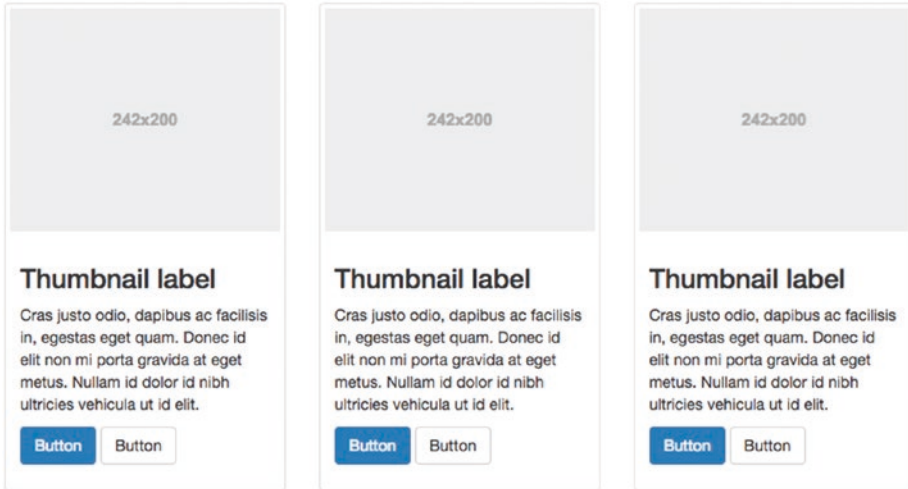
242x200

Thumbnail label

Cras justo odio, dapibus ac facilisis in, egestas eget quam. Donec id elit non mi porta gravida at eget metus. Nullam id dolor id nibh ultricies vehicula ut id elit.

Button Button

242x200

Thumbnail label

Cras justo odio, dapibus ac facilisis in, egestas eget quam. Donec id elit non mi porta gravida at eget metus. Nullam id dolor id nibh ultricies vehicula ut id elit.

Button Button

242x200

Thumbnail label

Cras justo odio, dapibus ac facilisis in, egestas eget quam. Donec id elit non mi porta gravida at eget metus. Nullam id dolor id nibh ultricies vehicula ut id elit.

Button Button